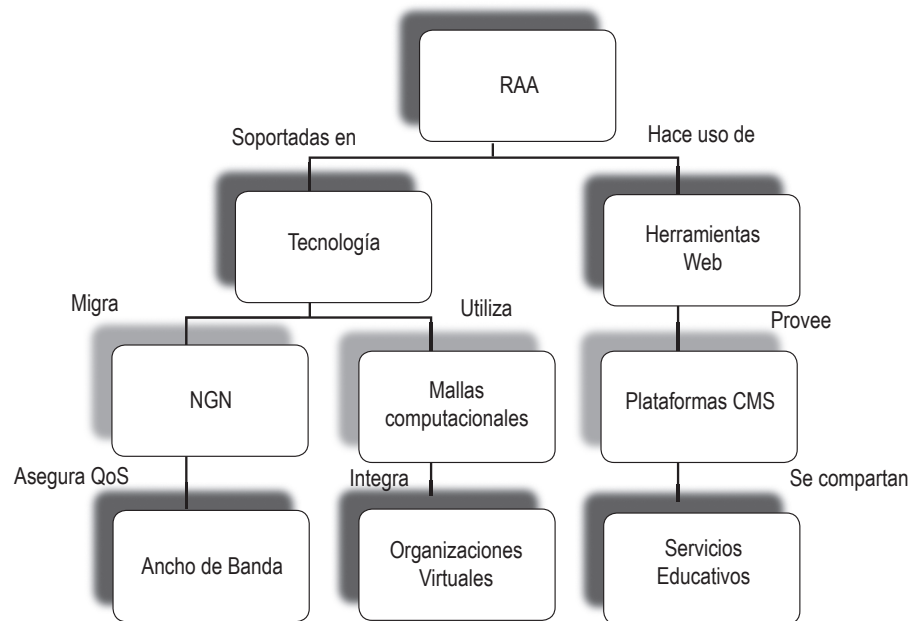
RAA

Soportadas en

Hace uso de

Tecnología

Herramientas Web

Migra

Utiliza

Provee

NGN

Mallas computacionales

Plataformas CMS

Asegura QoS

Integra

Se compartan

Ancho de Banda

Organizaciones Virtuales

Servicios Educativos